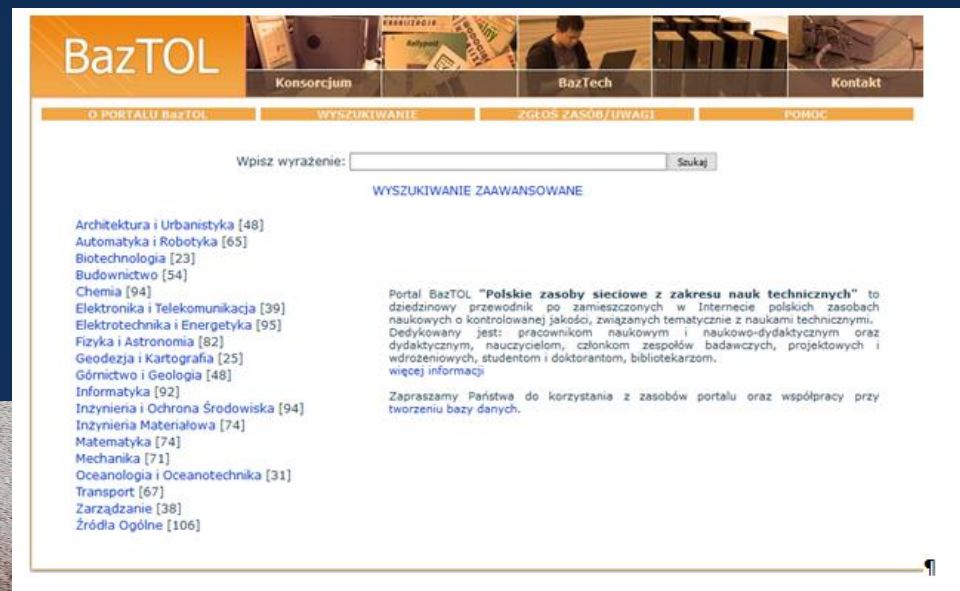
BazTOL

Konsorcjum

BazTech

Kontakt

O PORTALU BazTOL

WYSZUKIWANIE

ZGŁOŚ ZASÓB/UWAGI

POMOC

Wpisz wyrażenie:

Szukaj

WYSZUKIWANIE ZAAWANSOWANE

Architektura i Urbanistyka [48]
Automatyka i Robotyka [65]
Biotechnologia [23]
Budownictwo [54]
Chemia [94]
Elektronika i Telekomunikacja [39]
Elektrotechnika i Energetyka [95]
Fizyka i Astronomia [82]
Geodezja i Kartografia [25]
Górnictwo i Geologia [48]
Informatyka [92]
Inżynieria i Ochrona Środowiska [94]
Inżynieria Materiałowa [74]
Matematyka [74]
Mechanika [71]
Oceanologia i Oceanotechnika [31]
Transport [67]
Zarządzanie [38]
Źródła Ogólne [106]

Portal BazTOL **"Polskie zasoby sieciowe z zakresu nauk technicznych"** to dziedzinowy przewodnik po zamieszczonych w Internecie polskich zasobach naukowych o kontrolowanej jakości, związanych tematycznie z naukami technicznymi. Dedykowany jest: pracownikom naukowym i naukowo-dydaktycznym oraz dydaktycznym, nauczycielom, członkom zespołów badawczych, projektowych i wdrożeniowych, studentom i doktorantom, bibliotekarzom.
więcej informacji

Zapraszamy Państwa do korzystania z zasobów portalu oraz współpracy przy tworzeniu bazy danych.

¶